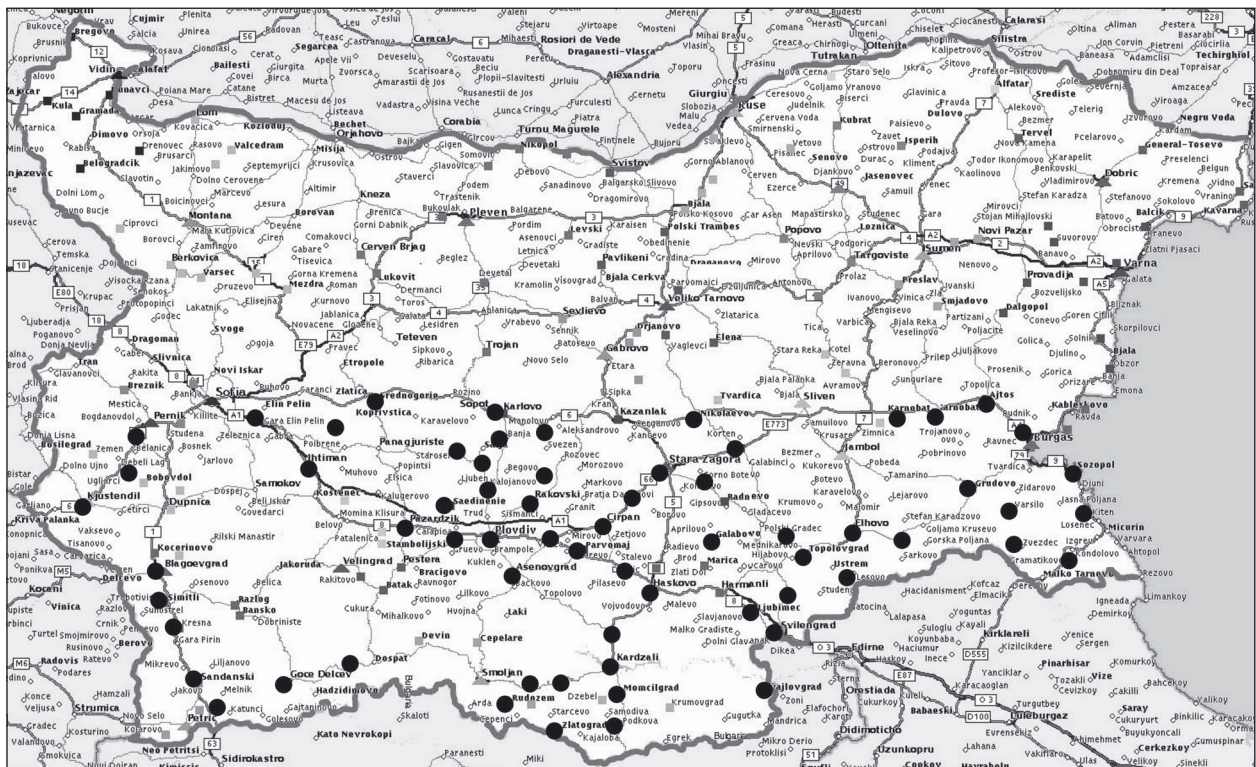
Negotin
Bregovo
Cujmir
Plenita
Vidin
Calafat
Kula
Gramada
Dimovo
Belogradcik
Lom
Kozloduj
Valcedram
Misija
Orjahovo
Bechet
Corabia
Turnu Magurele
Nikopol
Svistov
Zimnicea
Alexandria
Giurgiu
Ruse
Rosiori de Vede
Caracal
Draganesti-Vlasca
Oltenita
Tutrakan
Silistra
Calarasi
Alfatar
Dulovo
Kubrat
Razgrad
Isperih
Tervel
General-Tosevo
Dobric
Balcik
Kavarna
Varna
Provadija
Novi Pazar
Sumen
Targoviste
Popovo
Loznica
Dve Mogili
Senovo
Bjala
Polski Trambes
Levski
Pleven
Knezha
Cerven Brjag
Lukovit
Montana
Berkovica
Varsec
Mezdra
Vraca
Borovan
Kozloduj
Svoge
Dragoman
Slivnica
Novi Iskar
Sofia
Pernik
Breznik
Tran
Elin Pelin
Zlatica
Botevgrad
Teteven
Etropole
Trojan
Lovec
Sevlievo
Pavlikeni
Veliko Tarnovo
Gorna Orjahovica
Elena
Drjanovo
Gabrovo
Tvardica
Kazanlak
Nikolaevo
Sliven
Karnobat
Ajtos
Burgas
Pomorie
Nesebar
Obzor
Bjala
Dalgopol
Smjadovo
Varbica
Preslav
Kotel
Kableskovo
Sozopol
Primorsko
Carevo
Micurin
Malko Tarnovo
Sredec
Grudovo
Elhovo
Topolovgrad
Jambol
Stara Zagora
Nova Zagora
Radnevo
Galabovo
Cirpan
Parvomaj
Plovdiv
Asenovgrad
Rakovski
Pazardzik
Kostenec
Samokov
Ihtiman
Panagjuriste
Koprivstica
Srednogorie
Pirdop
Karlovo
Sopot
Kalofer
Pavel Banja
Strelca
Saedinenie
Stambolijski
Velingrad
Septemvri
Batak
Bracigovo
Peshtera
Rakitovo
Belovo
Dupnica
Kjustendil
Bobovdol
Zemen
Kocerinovo
Blagoevgrad
Simitli
Razlog
Bansko
Kresna
Sandanski
Petric
Melnik
Goce Delcev
Hadzidimovo
Dospat
Devin
Smoljan
Rudozem
Zlatograd
Madan
Kardzali
Momcilgrad
Krumovgrad
Ivajlovgrad
Madzarovo
Haskovo
Dimitrovgrad
Harmanli
Ljubimec
Svilengrad
Simeonovgrad
Marica
Ustrem
Edirne
Kirklareli
Babaeski
Luleburgaz
Uzunkopru
Orestiada
Didimoticho
Pinarhisar
Vize
Saray
Strumica
Kocani
Vinica
Delcevo
Berovo
Radovis
Kriva Palanka
Neo Petritsi
Sidirokastro
Kato Nevrokopi
Miki
Kimiria
Bosilegrad
Dimitrovgrad
Zajecar
Knjazevac
Bela Palanka
Pirot
Surdulica
Vlasotince
Negru Voda
Techirghiol
Mangalia
Ostrov
E80
E79
E773
E87
A1
A2
A5
M5
M6
D100
D555
1
2
3
4
5
6
7
8
9
12
14
18
35
51
56
63
66
228
3